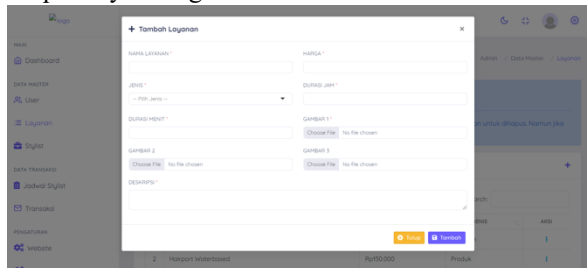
logo

MAIN
Dashboard
DATA MASTER
User
Layanan
Stylist
DATA TRANSAKSI
Jadwal Stylist
Transaksi
PENGATURAN
Website

+ Tambah Layanan ×

NAMA LAYANAN *
HARGA *
JENIS *
-- Pilih Jenis --
DURASI JAM *
DURASI MENIT *
GAMBAR 1 *
Choose File No file chosen
GAMBAR 2
Choose File No file chosen
GAMBAR 3
Choose File No file chosen
DESKRIPSI *

Tutup Tambah

Admin / Data Master / Layanan
dan untuk dihapus. Namun jika
arch:
JENIS AKSI
2 Hairport Waterbased Rp110.000 Produk